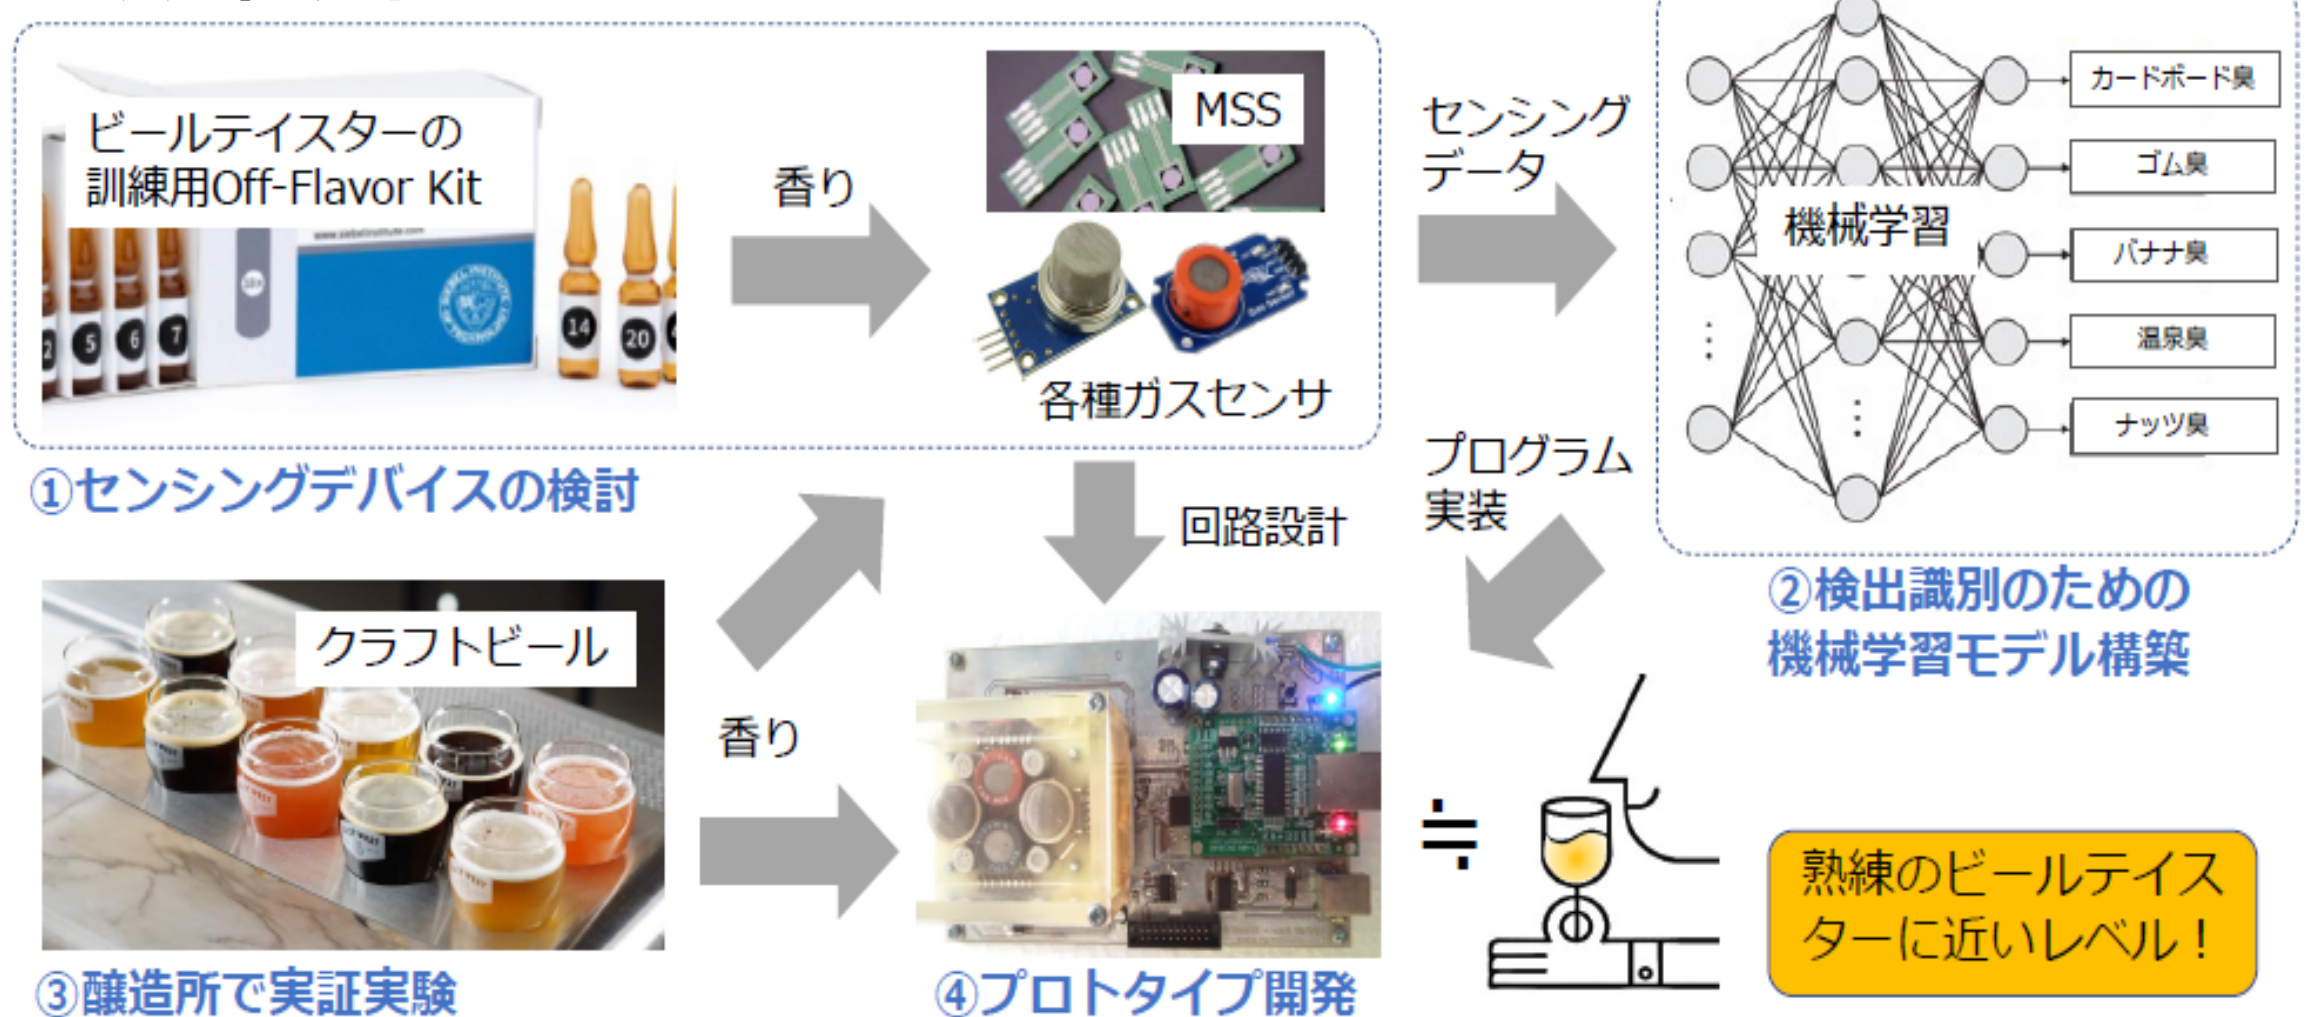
ビールテイスターの訓練用Off-Flavor Kit

香り

MSS

各種ガスセンサ

①センシングデバイスの検討

センシングデータ

機械学習

カードボード臭

ゴム臭

バナナ臭

温泉臭

ナッツ臭

②検出識別のための機械学習モデル構築

回路設計

プログラム実装

クラフトビール

香り

③醸造所で実証実験

④プロトタイプ開発

≒

熟練のビールテイスターに近いレベル！